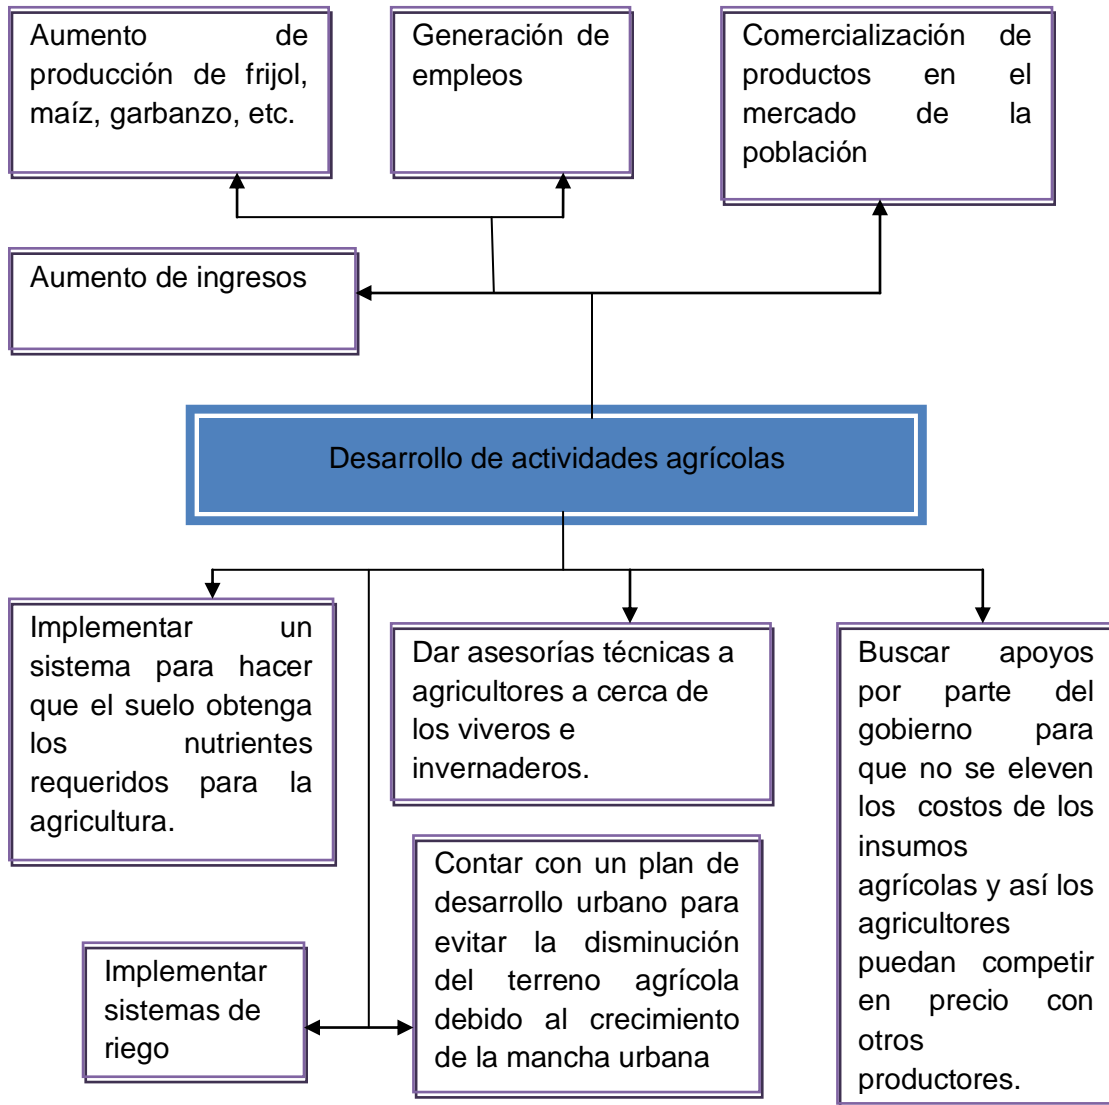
Aumento de producción de frijol, maíz, garbanzo, etc.

Generación de empleos

Comercialización de productos en el mercado de la población

Aumento de ingresos

Desarrollo de actividades agrícolas

Implementar un sistema para hacer que el suelo obtenga los nutrientes requeridos para la agricultura.

Dar asesorías técnicas a agricultores a cerca de los viveros e invernaderos.

Buscar apoyos por parte del gobierno para que no se eleven los costos de los insumos agrícolas y así los agricultores puedan competir en precio con otros productores.

Contar con un plan de desarrollo urbano para evitar la disminución del terreno agrícola debido al crecimiento de la mancha urbana

Implementar sistemas de riego